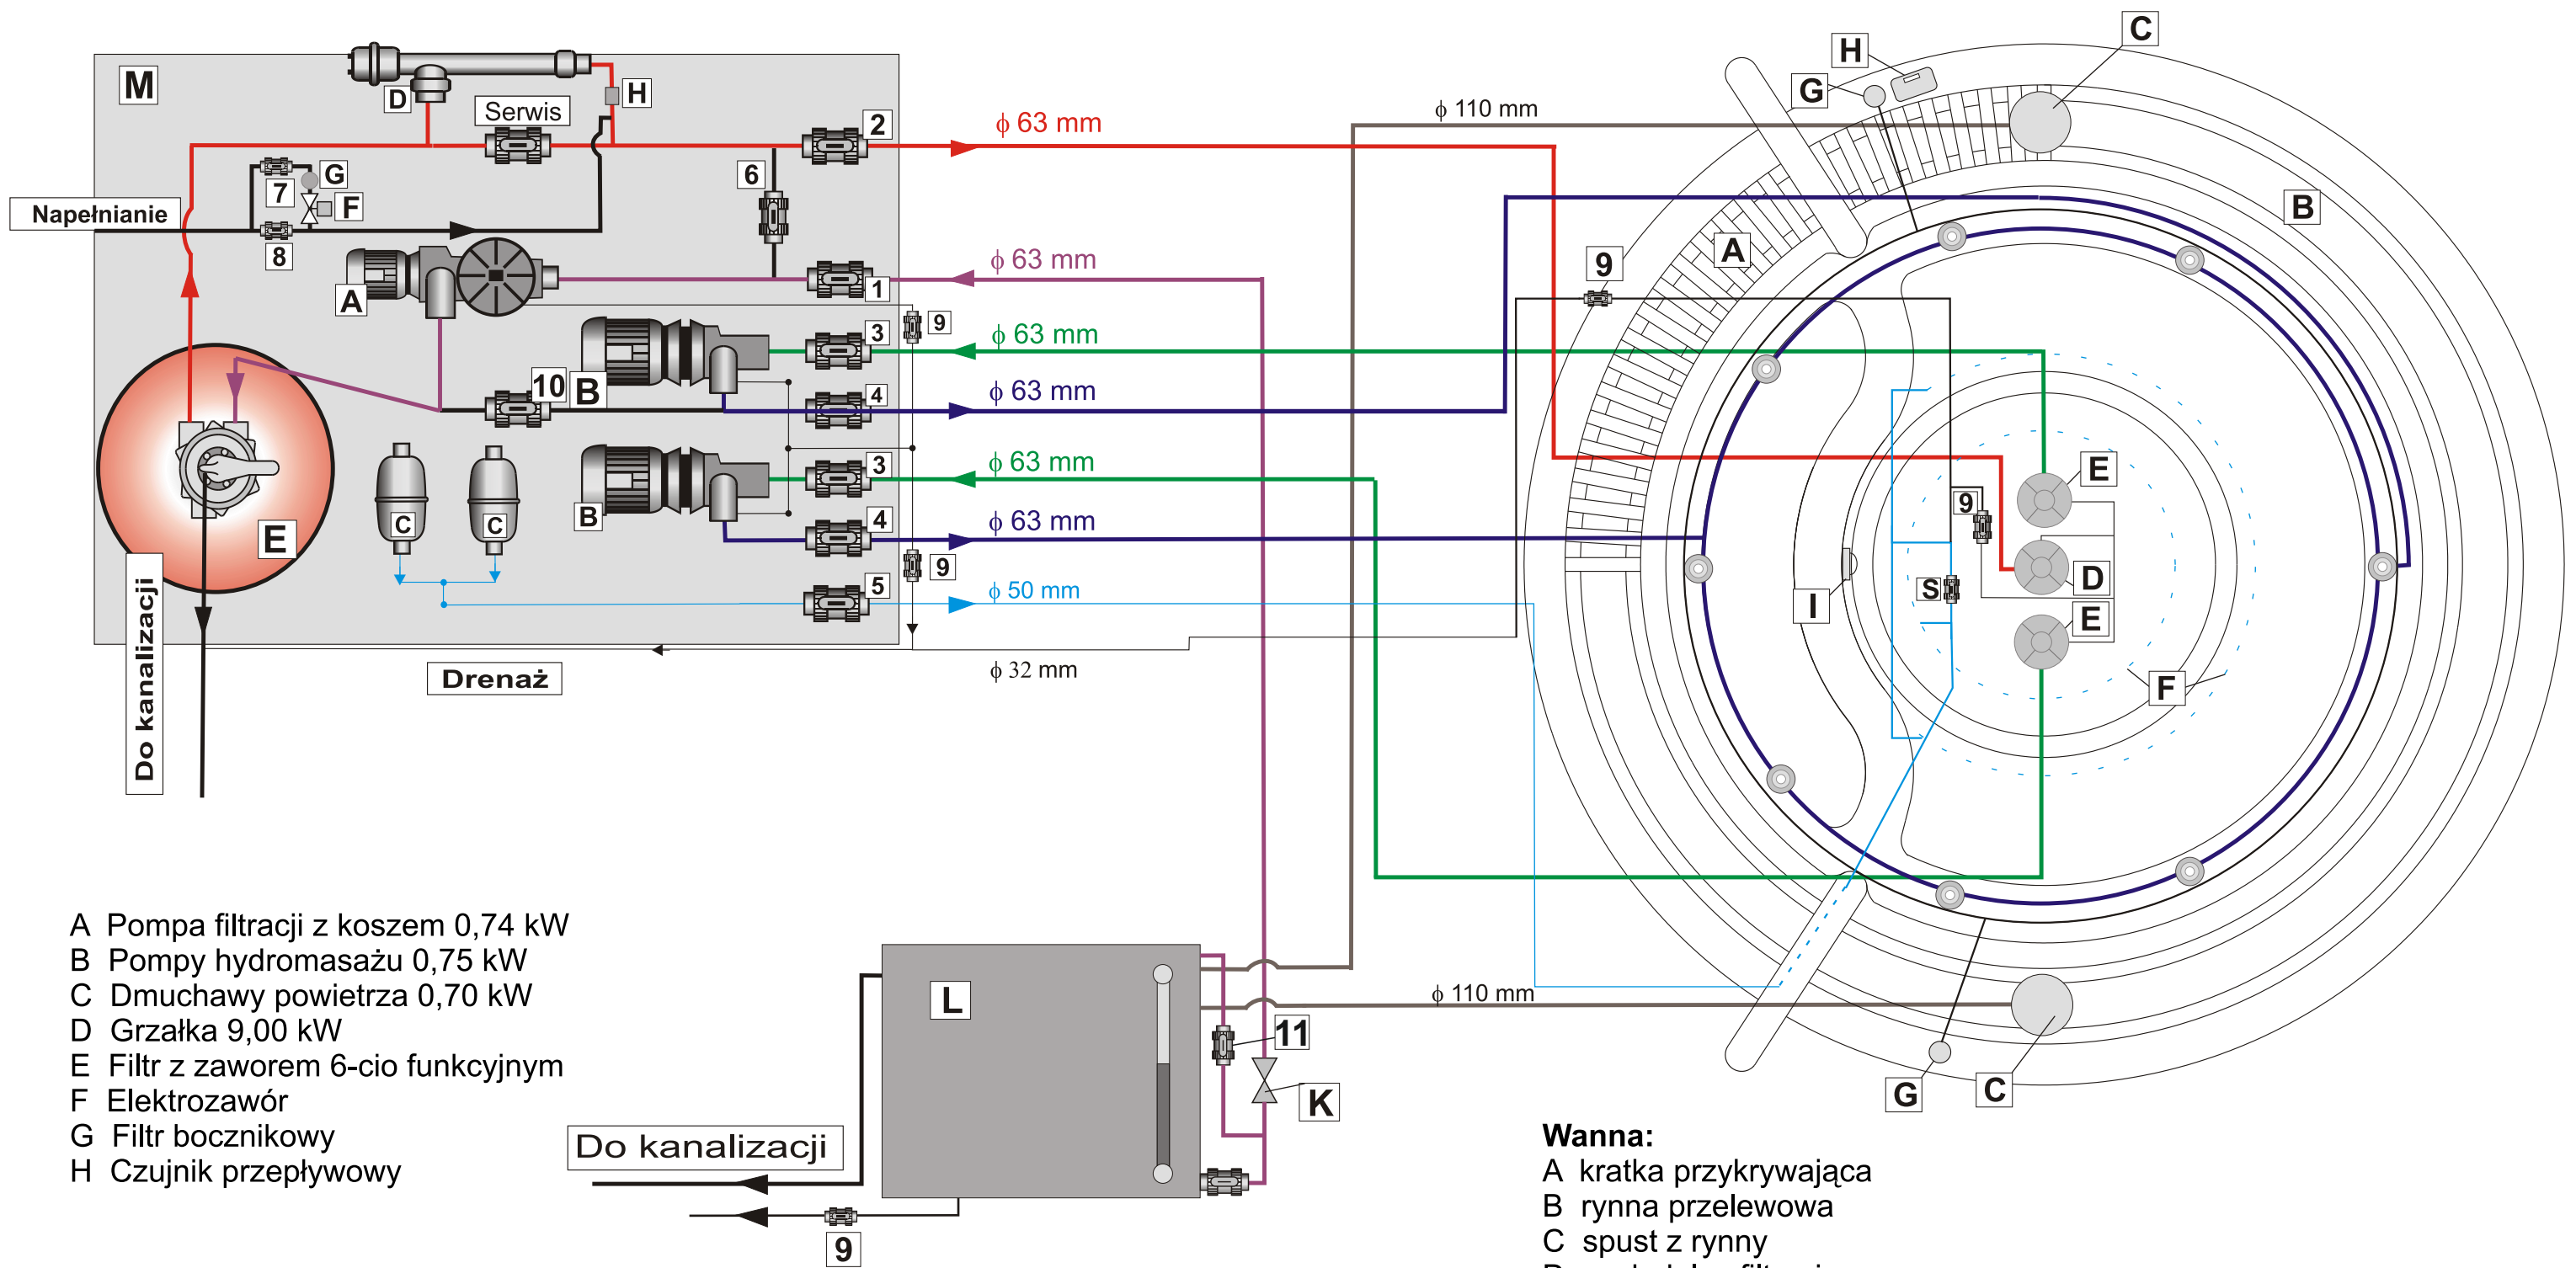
M
D
Serwis
H
2
$\phi$ 63 mm
$\phi$ 110 mm
C
H
G
7
G
F
Napełnianie
8
6
A
$\phi$ 63 mm
1
A
B
9
9
3
$\phi$ 63 mm
10
B
4
$\phi$ 63 mm
3
$\phi$ 63 mm
C
C
B
4
$\phi$ 63 mm
E
E
9
D
5
$\phi$ 50 mm
S
E
I
F
Do kanalizacji
Drenaż
$\phi$ 32 mm

A Pompa filtracji z koszem 0,74 kW
B Pompy hydromasażu 0,75 kW
C Dmuchawy powietrza 0,70 kW
D Grzałka 9,00 kW
E Filtr z zaworem 6-cio funkcyjnym
F Elektrozawór
G Filtr bocznikowy
H Czujnik przepływowy

L
11
$\phi$ 110 mm
K
Do kanalizacji
9
G
C

Wanna:
A kratka przykrywająca
B rynna przelewowa
C spust z rynny
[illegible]